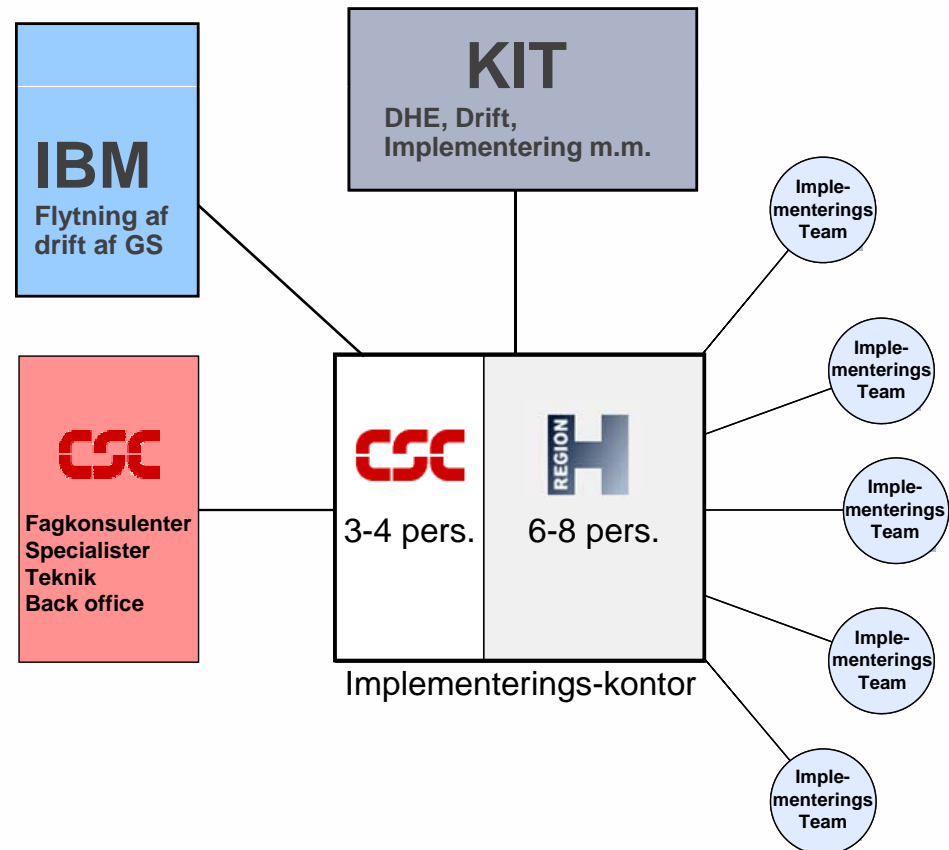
IBM
Flytning af drift af GS

KIT
DHE, Drift, Implementering m.m.

Implementerings Team

Implementerings Team

Implementerings Team

Implementerings Team

Implementerings Team

CSC
Fagkonsulenter
Specialister
Teknik
Back office

CSC
3-4 pers.

REGION H
6-8 pers.

Implementerings-kontor